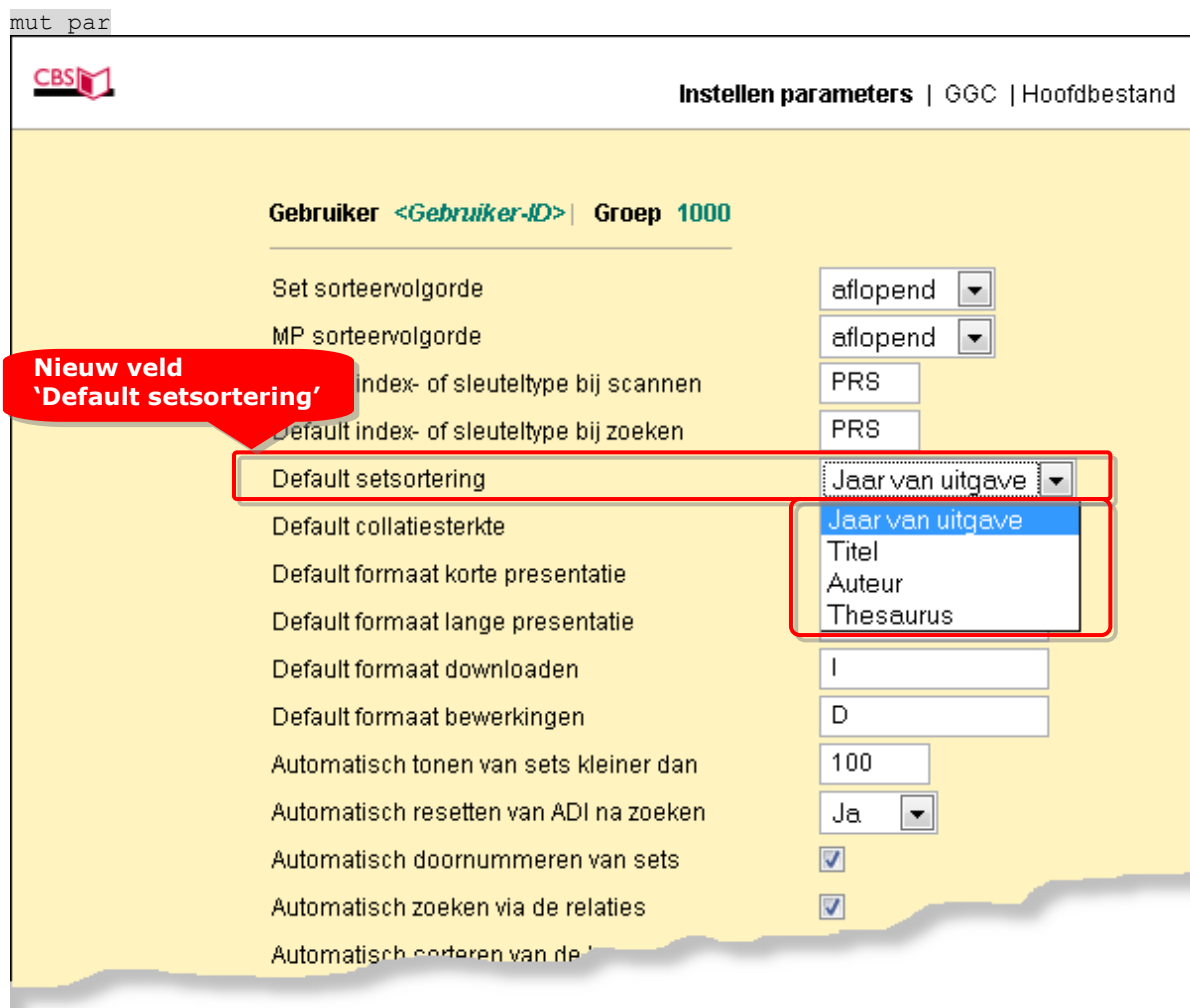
mut par

CBS

Instellen parameters | GGC | Hoofdbestand

Gebruiker <Gebruiker-ID> | Groep 1000

Set sorteervolgorde aflopend

MP sorteervolgorde aflopend

Nieuw veld 'Default setsortering'

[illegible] index- of sleuteltype bij scannen PRS

Default index- of sleuteltype bij zoeken PRS

Default setsortering Jaar van uitgave

Jaar van uitgave
Titel
Auteur
Thesaurus

Default collatiesterkte

Default formaat korte presentatie

Default formaat lange presentatie

Default formaat downloaden I

Default formaat bewerkingen D

Automatisch tonen van sets kleiner dan 100

Automatisch resetten van ADI na zoeken Ja

Automatisch doornummeren van sets

Automatisch zoeken via de relaties

Automatisch sorteren van de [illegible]